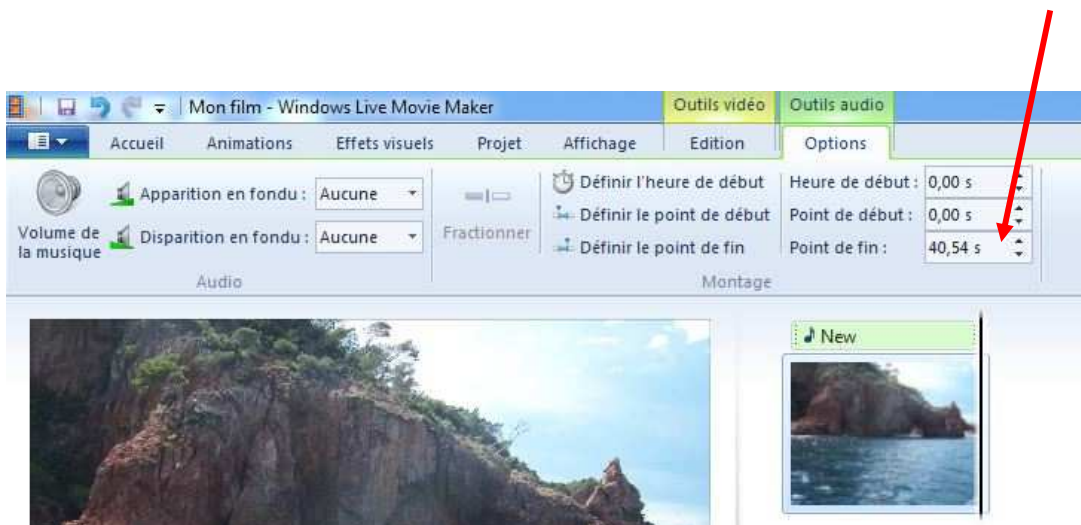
Mon film - Windows Live Movie Maker

Outils vidéo

Outils audio

Accueil

Animations

Effets visuels

Projet

Affichage

Edition

Options

Volume de la musique

Apparition en fondu : Aucune

Disparition en fondu : Aucune

Audio

Fractionner

Définir l'heure de début

Définir le point de début

Définir le point de fin

Heure de début : 0,00 s

Point de début : 0,00 s

Point de fin : 40,54 s

Montage

New